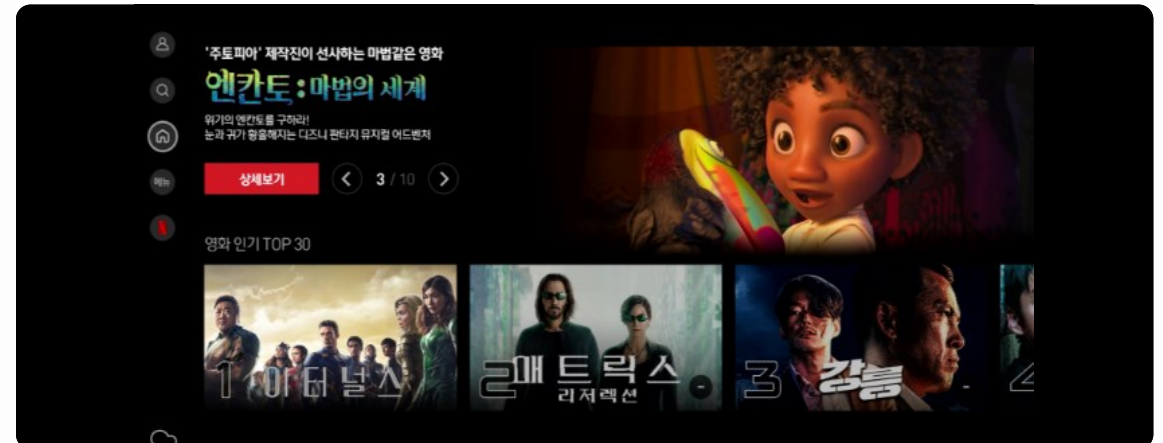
'주토피아' 제작진이 선사하는 마법같은 영화

엔칸토: 마법의 세계

위기의 엔칸토를 구하라!
눈과 귀가 황홀해지는 디즈니 판타지 뮤지컬 어드벤처

상세보기

3 / 10

메뉴

N

영화 인기 TOP 30

1 이터널스

2 매트릭스 리저렉션

3 강릉

4